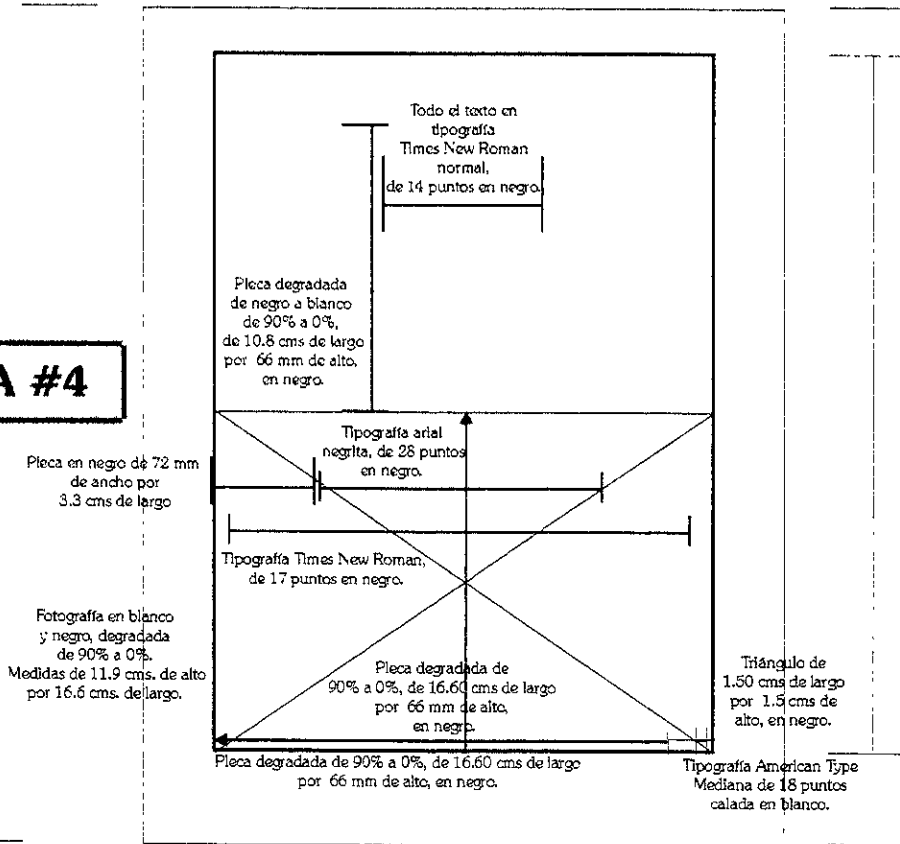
A #4

Todo el texto en tipografía Times New Roman normal, de 14 puntos en negro.

Pleca degradada de negro a blanco de 90% a 0%, de 10.8 cms de largo por 66 mm de alto, en negro.

Pleca en negro de 72 mm de ancho por 3.3 cms de largo

Tipografía arial negrita, de 28 puntos en negro.

Tipografía Times New Roman, de 17 puntos en negro.

Fotografía en blanco y negro, degradada de 90% a 0%. Medidas de 11.9 cms. de alto por 16.6 cms. de largo.

Pleca degradada de 90% a 0%, de 16.60 cms de largo por 66 mm de alto, en negro.

Triángulo de 1.50 cms de largo por 1.5 cms de alto, en negro.

Pleca degradada de 90% a 0%, de 16.60 cms de largo por 66 mm de alto, en negro.

Tipografía American Type Mediana de 18 puntos calada en blanco.